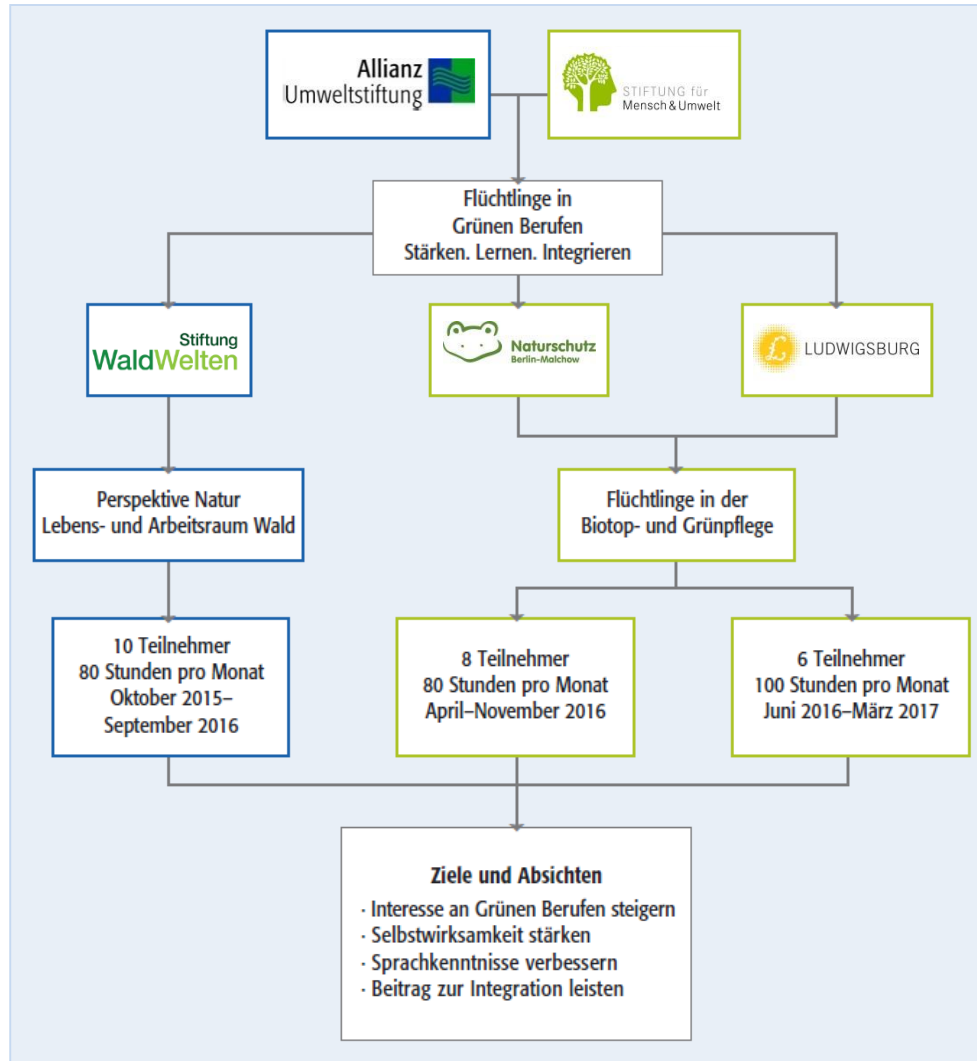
Allianz
Umweltstiftung

STIFTUNG für
Mensch & Umwelt

Flüchtlinge in
Grünen Berufen
Stärken. Lernen. Integrieren

Stiftung
WaldWelten

Naturschutz
Berlin-Malchow

LUDWIGSBURG

Perspektive Natur
Lebens- und Arbeitsraum Wald

Flüchtlinge in der
Biotop- und Grünpflege

10 Teilnehmer
80 Stunden pro Monat
Oktober 2015–
September 2016

8 Teilnehmer
80 Stunden pro Monat
April–November 2016

6 Teilnehmer
100 Stunden pro Monat
Juni 2016–März 2017

Ziele und Absichten
· Interesse an Grünen Berufen steigern
· Selbstwirksamkeit stärken
· Sprachkenntnisse verbessern
· Beitrag zur Integration leisten